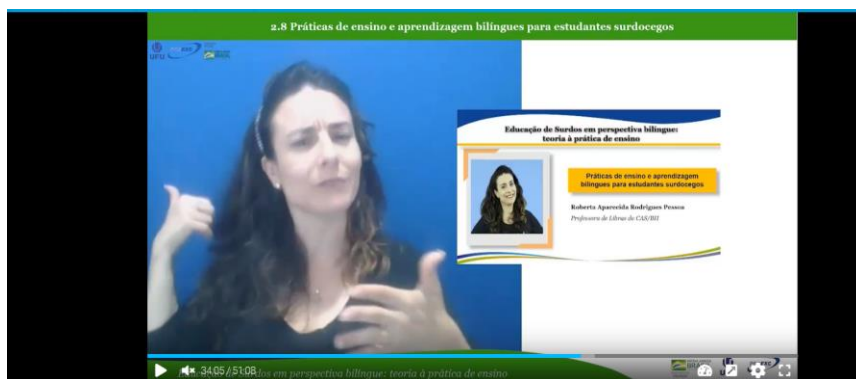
2.8 Práticas de ensino e aprendizagem bilíngues para estudantes surdocegos

UFU

Educação de Surdos em perspectiva bilíngue: teoria à prática de ensino

Práticas de ensino e aprendizagem bilíngues para estudantes surdocegos

Roberta Aparecida Rodrigues Pessoa
Professora de Libras do CAS/BH

34:05 / 51:08

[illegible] dos em perspectiva bilíngue: teoria à prática de ensino